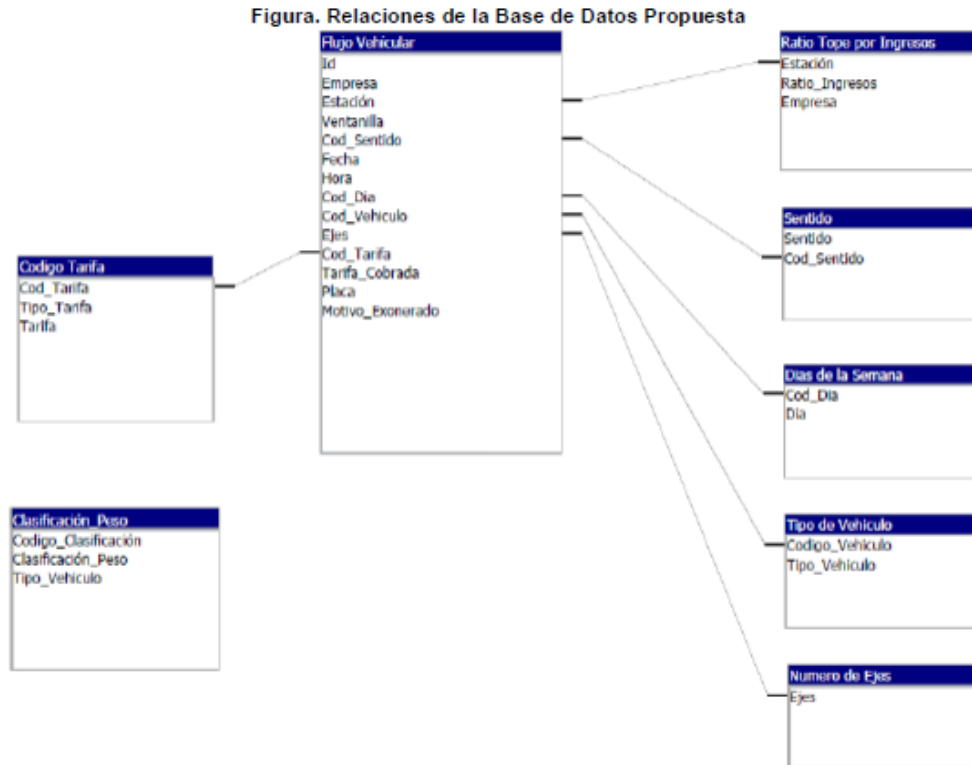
Figura. Relaciones de la Base de Datos Propuesta

Flujo Vehicular
Id
Empresa
Estación
Ventanilla
Cod_Sentido
Fecha
Hora
Cod_Dia
Cod_Vehiculo
Ejes
Cod_Tarifa
Tarifa_Cobrada
Placa
Motivo_Exonerado

Ratio Tope por Ingresos
Estación
Ratio_Ingresos
Empresa

Sentido
Sentido
Cod_Sentido

Codigo Tarifa
Cod_Tarifa
Tipo_Tarifa
Tarifa

Dias de la Semana
Cod_Dia
Dia

Clasificación_Peso
Codigo_Clasificación
Clasificación_Peso
Tipo_Vehiculo

Tipo de Vehiculo
Codigo_Vehiculo
Tipo_Vehiculo

Numero de Ejes
Ejes